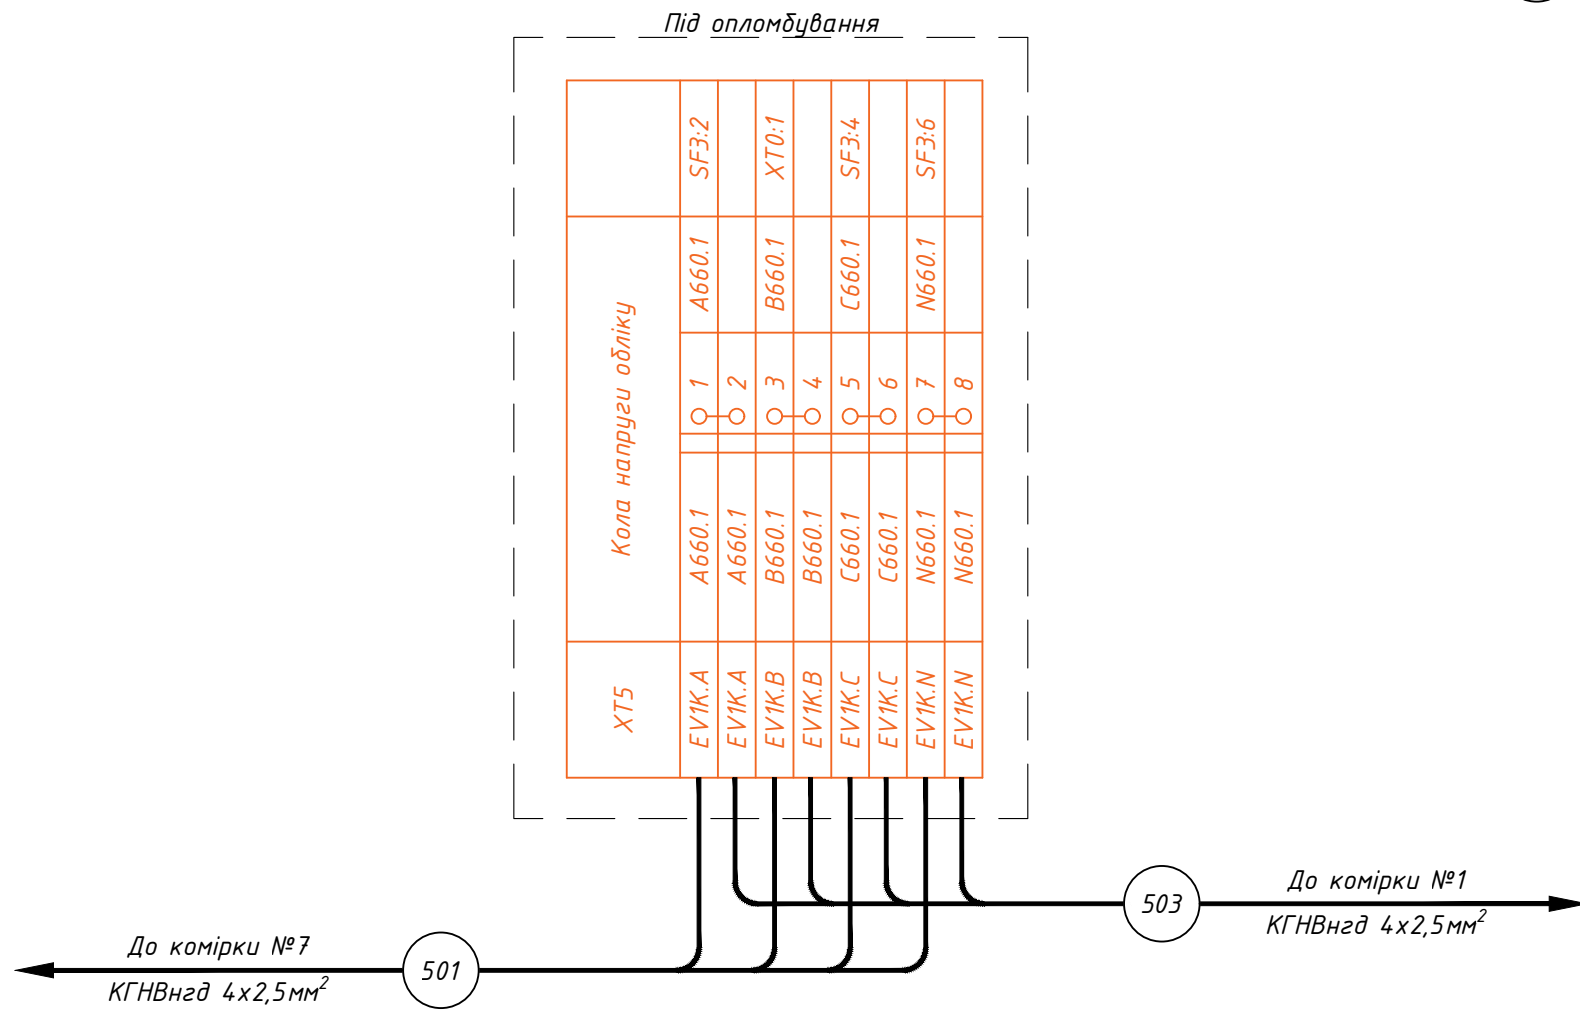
Під опломбування

| Кола напруги обліку | SF3:2 | | XT0:1 | | SF3:4 | | SF3:6 | |
|---|---|---|---|---|---|---|---|---|
| | A660.1 | | B660.1 | | C660.1 | | N660.1 | |
| | 1 | 2 | 3 | 4 | 5 | 6 | 7 | 8 |
| | A660.1 | A660.1 | B660.1 | B660.1 | C660.1 | C660.1 | N660.1 | N660.1 |
| XT5 | EV1K.A | EV1K.A | EV1K.B | EV1K.B | EV1K.C | EV1K.C | EV1K.N | EV1K.N |

503
До комірки №1
КГНВнгд 4х2,5мм$^2$

501
До комірки №7
КГНВнгд 4х2,5мм$^2$